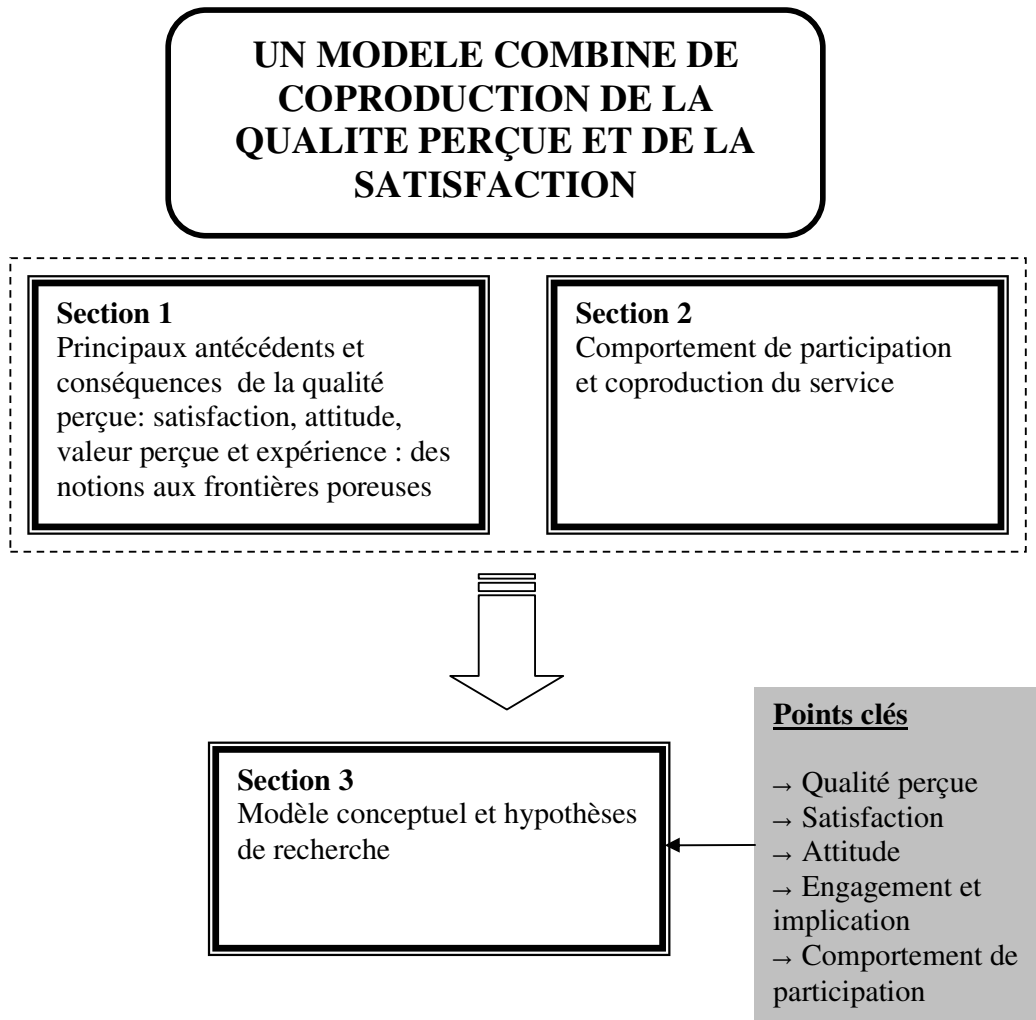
UN MODELE COMBINE DE COPRODUCTION DE LA QUALITE PERÇUE ET DE LA SATISFACTION

Section 1
Principaux antécédents et conséquences  de la qualité perçue: satisfaction, attitude, valeur perçue et expérience : des notions aux frontières poreuses

Section 2
Comportement de participation et coproduction du service

Section 3
Modèle conceptuel et hypothèses de recherche

Points clés

→ Qualité perçue
→ Satisfaction
→ Attitude
→ Engagement et implication
→ Comportement de participation